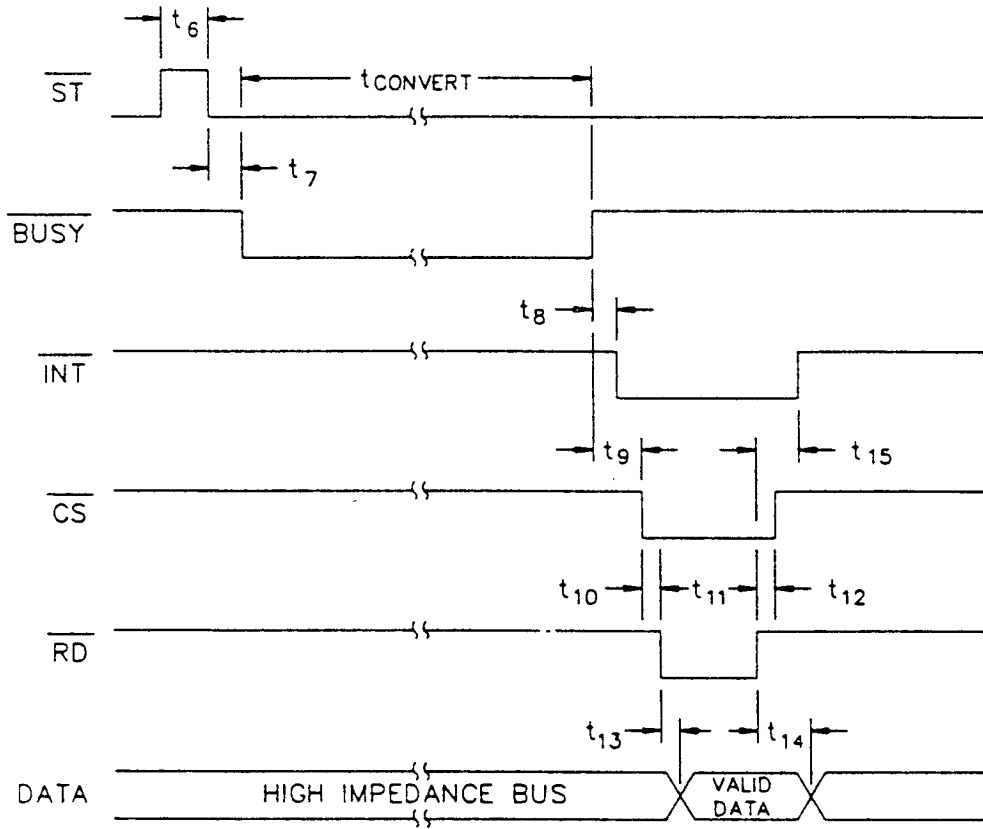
$t_6$

$\overline{ST}$

$t_{CONVERT}$

$t_7$

$\overline{BUSY}$

$t_8$

$\overline{INT}$

$t_9$

$t_{15}$

$\overline{CS}$

$t_{10}$

$t_{11}$

$t_{12}$

$\overline{RD}$

$t_{13}$

$t_{14}$

DATA

HIGH IMPEDANCE BUS

VALID DATA